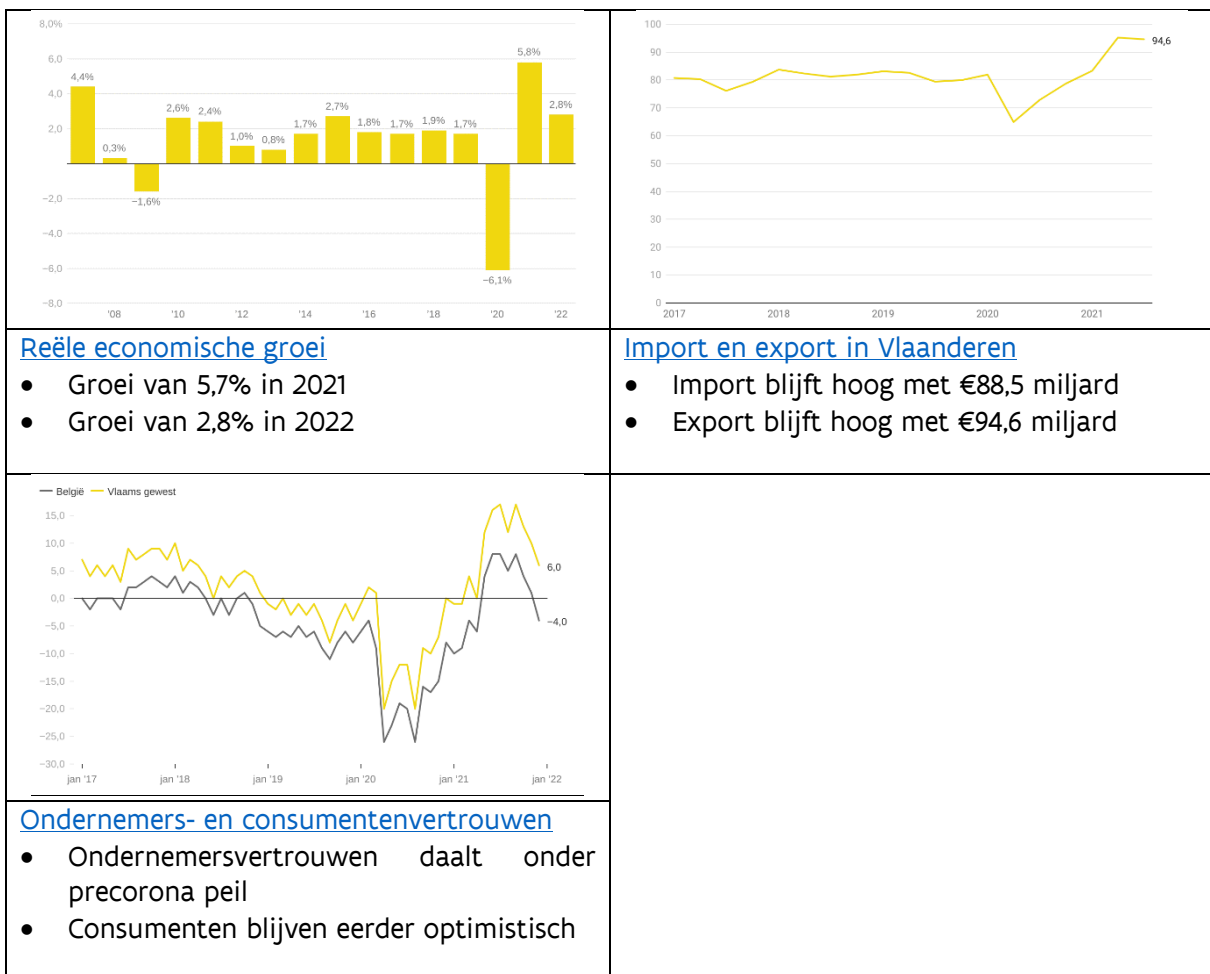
8,0%
6,0
4,0
2,0
−2,0
−4,0
−6,0
−8,0

4,4%
0,3%
−1,6%
2,6%
2,4%
1,0%
0,8%
1,7%
2,7%
1,8%
1,7%
1,9%
1,7%
−6,1%
5,8%
2,8%

'08
'10
'12
'14
'16
'18
'20
'22

100
90
80
70
60
50
40
30
20
10
0
94,6
2017
2018
2019
2020
2021

| Reële economische groei<br>• Groei van 5,7% in 2021<br>• Groei van 2,8% in 2022 | Import en export in Vlaanderen<br>• Import blijft hoog met €88,5 miljard<br>• Export blijft hoog met €94,6 miljard |
|---|---|

— België — Vlaams gewest
15,0
10,0
5,0
0,0
−5,0
−10,0
−15,0
−20,0
−25,0
−30,0
6,0
−4,0
jan '17
jan '18
jan '19
jan '20
jan '21
jan '22

Ondernemers- en consumentenvertrouwen
• Ondernemersvertrouwen daalt onder precorona peil
• Consumenten blijven eerder optimistisch